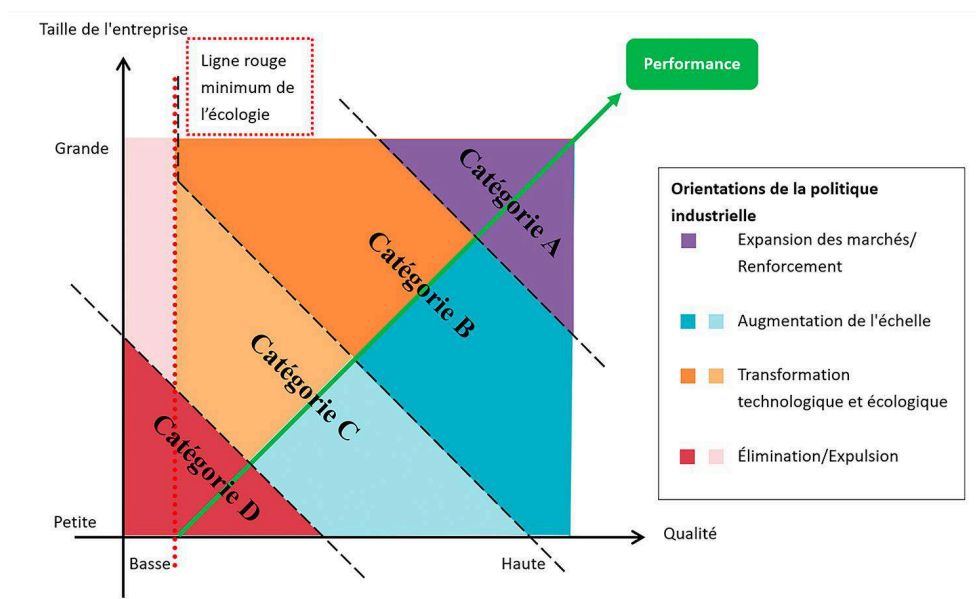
Taille de l'entreprise

Ligne rouge minimum de l'écologie

Performance

Grande

Petite

Basse

Haute

Qualité

Catégorie A

Catégorie B

Catégorie C

Catégorie D

Orientations de la politique industrielle

Expansion des marchés/ Renforcement

Augmentation de l'échelle

Transformation technologique et écologique

Élimination/Expulsion